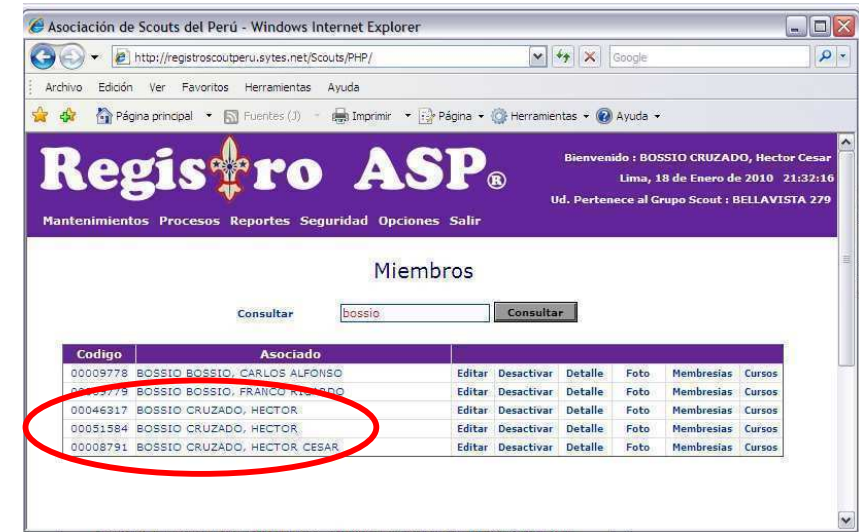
Asociación de Scouts del Perú - Windows Internet Explorer

http://registroscoutperu.sytes.net/Scouts/PHP/

Google

Archivo Edición Ver Favoritos Herramientas Ayuda

Página principal Fuentes (J) Imprimir Página Herramientas Ayuda

Regis✠ro ASP®

Bienvenido : BOSSIO CRUZADO, Hector Cesar
Lima, 18 de Enero de 2010 21:32:16
Ud. Pertenece al Grupo Scout : BELLAVISTA 279

Mantenimientos Procesos Reportes Seguridad Opciones Salir

Miembros

Consultar bossio Consultar

| Codigo | Asociado | | | | | | |
|---|---|---|---|---|---|---|---|
| 00009778 | BOSSIO BOSSIO, CARLOS ALFONSO | Editar | Desactivar | Detalle | Foto | Membresias | Cursos |
| 00009779 | BOSSIO BOSSIO, FRANCO RICARDO | Editar | Desactivar | Detalle | Foto | Membresias | Cursos |
| 00046317 | BOSSIO CRUZADO, HECTOR | Editar | Desactivar | Detalle | Foto | Membresias | Cursos |
| 00051584 | BOSSIO CRUZADO, HECTOR | Editar | Desactivar | Detalle | Foto | Membresias | Cursos |
| 00008791 | BOSSIO CRUZADO, HECTOR CESAR | Editar | Desactivar | Detalle | Foto | Membresias | Cursos |